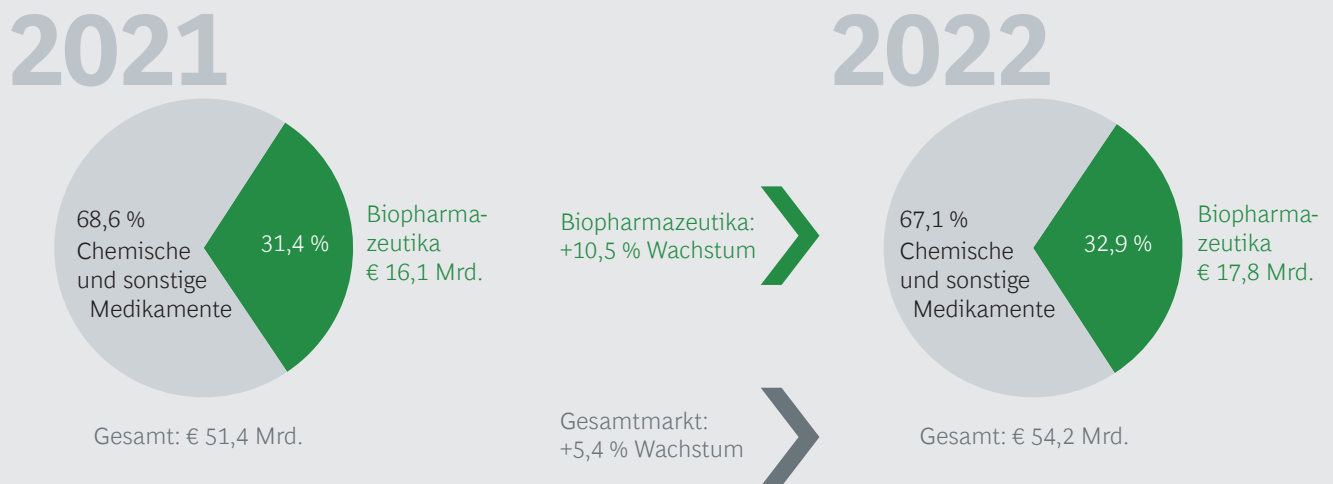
2021

68,6 %
Chemische und sonstige Medikamente

31,4 %

Biopharmazeutika
€ 16,1 Mrd.

Gesamt: € 51,4 Mrd.

Biopharmazeutika:
+10,5 % Wachstum

Gesamtmarkt:
+5,4 % Wachstum

2022

67,1 %
Chemische und sonstige Medikamente

32,9 %

Biopharmazeutika
€ 17,8 Mrd.

Gesamt: € 54,2 Mrd.